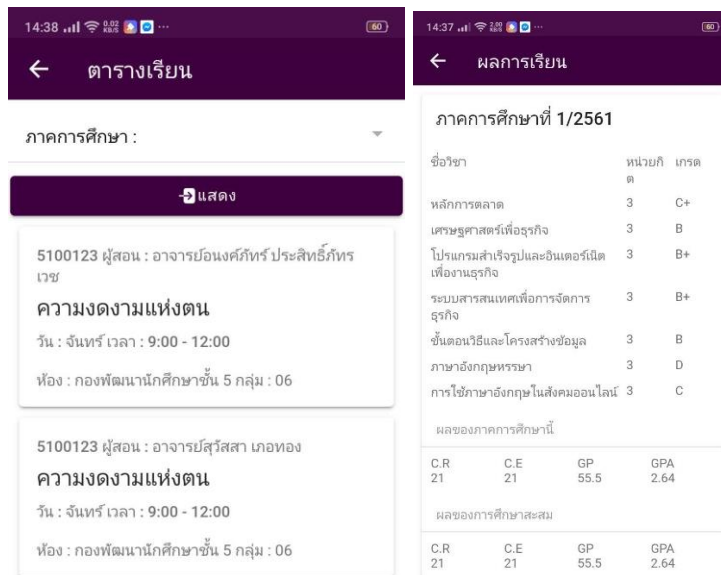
14:38 0.02 KB/S ··· 60

← ตารางเรียน

ภาคการศึกษา :

แสดง

5100123 ผู้สอน : อาจารย์องค์ภัทร์ ประสิทธิ์ภัทรเวช

ความงดงามแห่งตน

วัน : จันทร์ เวลา : 9:00 - 12:00

ห้อง : กองพัฒนานักศึกษาชั้น 5 กลุ่ม : 06

5100123 ผู้สอน : อาจารย์สุวัสสา เกอทอง

ความงดงามแห่งตน

วัน : จันทร์ เวลา : 9:00 - 12:00

ห้อง : กองพัฒนานักศึกษาชั้น 5 กลุ่ม : 06

14:37 2.00 KB/S ··· 60

← ผลการเรียน

ภาคการศึกษาที่ 1/2561

| ชื่อวิชา | หน่วยกิต | เกรด |
|---|---|---|
| หลักการตลาด | 3 | C+ |
| เศรษฐศาสตร์เพื่อธุรกิจ | 3 | B |
| โปรแกรมสำเร็จรูปและอินเตอร์เน็ตเพื่องานธุรกิจ | 3 | B+ |
| ระบบสารสนเทศเพื่อการจัดการธุรกิจ | 3 | B+ |
| ขั้นตอนวิธีและโครงสร้างข้อมูล | 3 | B |
| ภาษาอังกฤษหรรษา | 3 | D |
| การใช้ภาษาอังกฤษในสังคมออนไลน์ | 3 | C |

ผลของภาคการศึกษานี้

| C.R | C.E | GP | GPA |
|---|---|---|---|
| 21 | 21 | 55.5 | 2.64 |

ผลของการศึกษาสะสม

| C.R | C.E | GP | GPA |
|---|---|---|---|
| 21 | 21 | 55.5 | 2.64 |